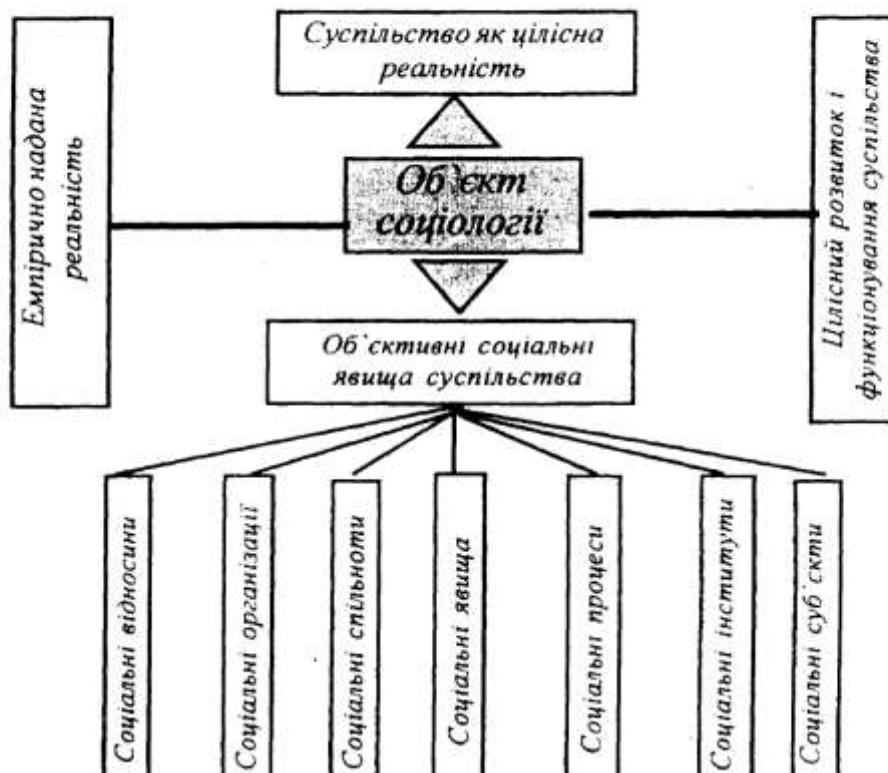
Суспільство як цілісна реальність

Емпірично надана реальність

Об'єкт соціології

Цілісний розвиток і функціонування суспільства

Об`єктивні соціальні явища суспільства

Соціальні відносини

Соціальні організації

Соціальні спільноти

Соціальні явища

Соціальні процеси

Соціальні інститути

Соціальні суб`єкти